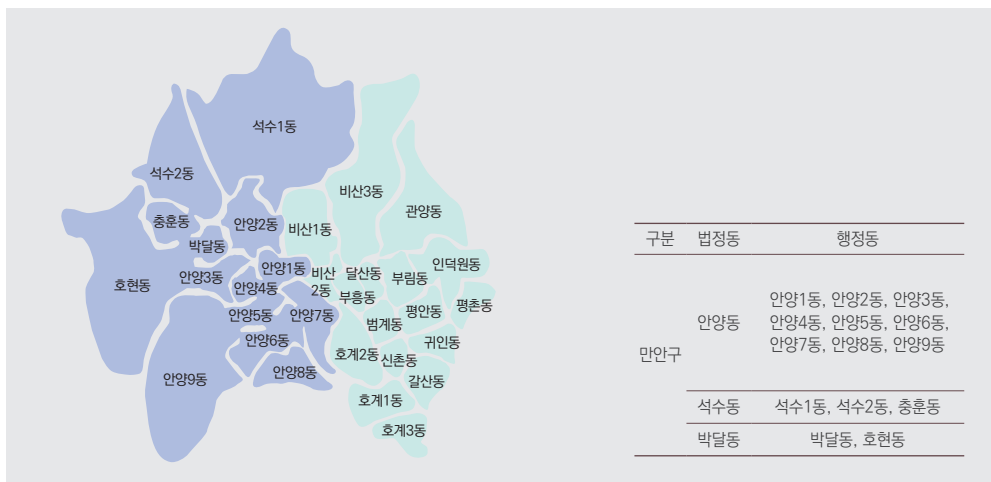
석수1동
석수2동
충훈동
안양2동
비산3동
관양동
비산1동
박달동
호현동
안양3동
안양1동
비산 2동
달안동
부림동
인덕원동
안양4동
부흥동
평안동
평촌동
안양5동
안양7동
범계동
안양6동
호계2동
신촌동
귀인동
안양9동
안양8동
갈산동
호계1동
호계3동

| 구분 | 법정동 | 행정동 |
|---|---|---|
| 만안구 | 안양동 | 안양1동, 안양2동, 안양3동, 안양4동, 안양5동, 안양6동, 안양7동, 안양8동, 안양9동 |
| | 석수동 | 석수1동, 석수2동, 충훈동 |
| | 박달동 | 박달동, 호현동 |